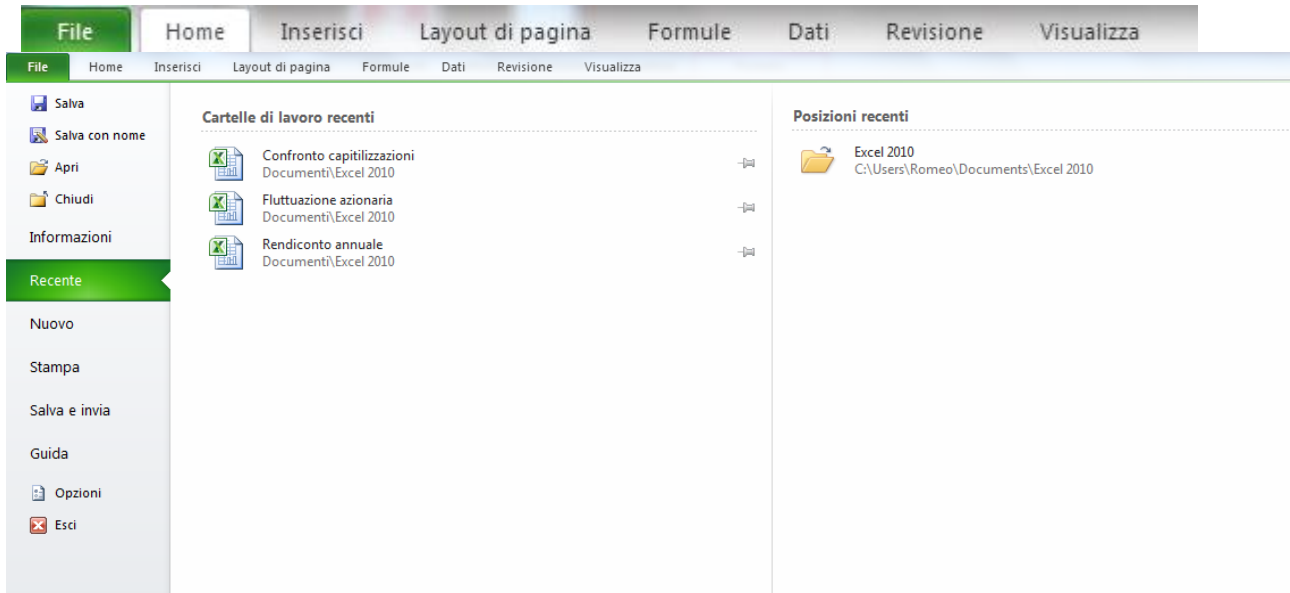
File Home Inserisci Layout di pagina Formule Dati Revisione Visualizza

File Home Inserisci Layout di pagina Formule Dati Revisione Visualizza

Salva
Salva con nome
Apri
Chiudi
Informazioni
Recente
Nuovo
Stampa
Salva e invia
Guida
Opzioni
Esci

Cartelle di lavoro recenti

Confronto capitilizzazioni
Documenti\Excel 2010

Fluttuazione azionaria
Documenti\Excel 2010

Rendiconto annuale
Documenti\Excel 2010

Posizioni recenti

Excel 2010
C:\Users\Romeo\Documents\Excel 2010